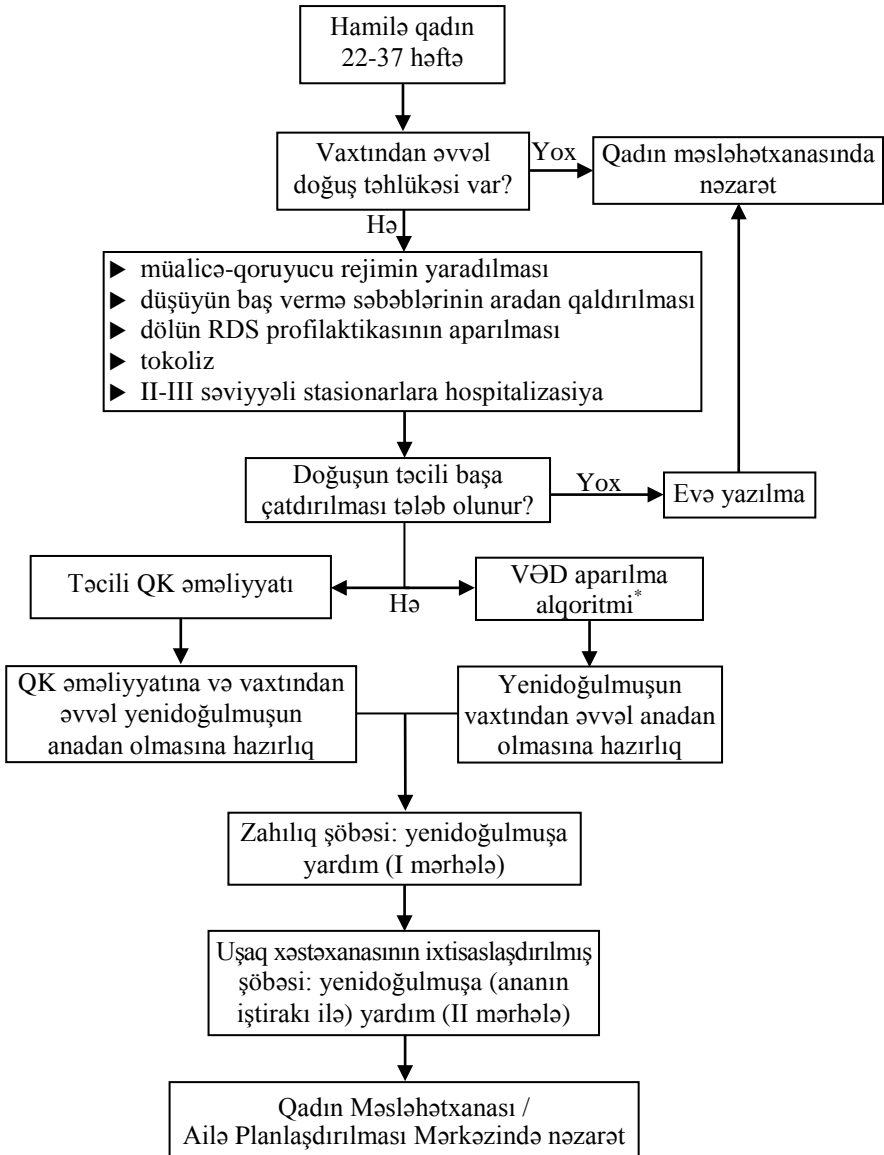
Hamilə qadın
22-37 həftə

Vaxtından əvvəl doğuş təhlükəsi var?

Yox

Qadın məsləhətxanasında nəzarət

Hə

▶ müalicə-qoruyucu rejimin yaradılması
▶ düşüyün baş vermə səbəblərinin aradan qaldırılması
▶ dölün RDS profilaktikasının aparılması
▶ tokoliz
▶ II-III səviyyəli stasionarlara hospitalizasiya

Doğuşun təcili başa çatdırılması tələb olunur?

Yox

Evə yazılma

Təcili QK əməliyyatı

Hə

VƏD aparılma alqoritmi*

QK əməliyyatına və vaxtından əvvəl yenidoğulmuşun anadan olmasına hazırlıq

Yenidoğulmuşun vaxtından əvvəl anadan olmasına hazırlıq

Zahılıq şöbəsi: yenidoğulmuşa yardım (I mərhələ)

Uşaq xəstəxanasının ixtisaslaşdırılmış şöbəsi: yenidoğulmuşa (ananın iştirakı ilə) yardım (II mərhələ)

Qadın Məsləhətxanası /
Ailə Planlaşdırılması Mərkəzində nəzarət